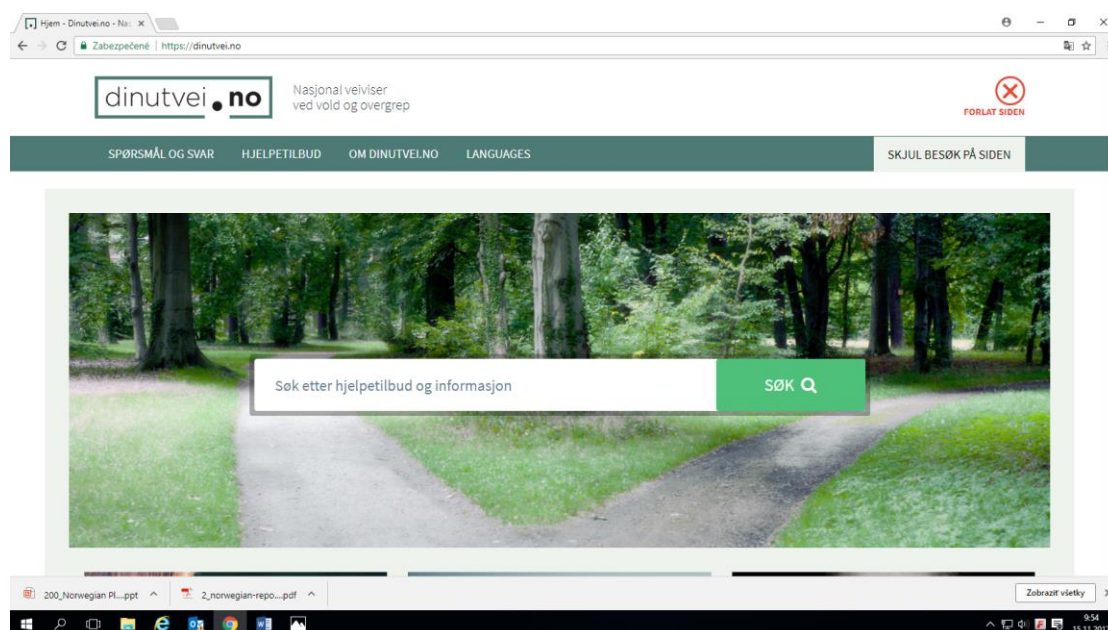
Hjem - Dinutvei.no - Nas ×

Zabezpečené | https://dinutvei.no

dinutvei.no

Nasjonal veiviser ved vold og overgrep

FORLAT SIDEN

SPØRSMÅL OG SVAR

HJELPETILBUD

OM DINUTVEI.NO

LANGUAGES

SKJUL BESØK PÅ SIDEN

Søk etter hjelpetilbud og informasjon

SØK

200_Norwegian Pl....ppt ^

2_norwegian-repo....pdf ^

Zobraziť všetky

9:54
15.11.201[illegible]